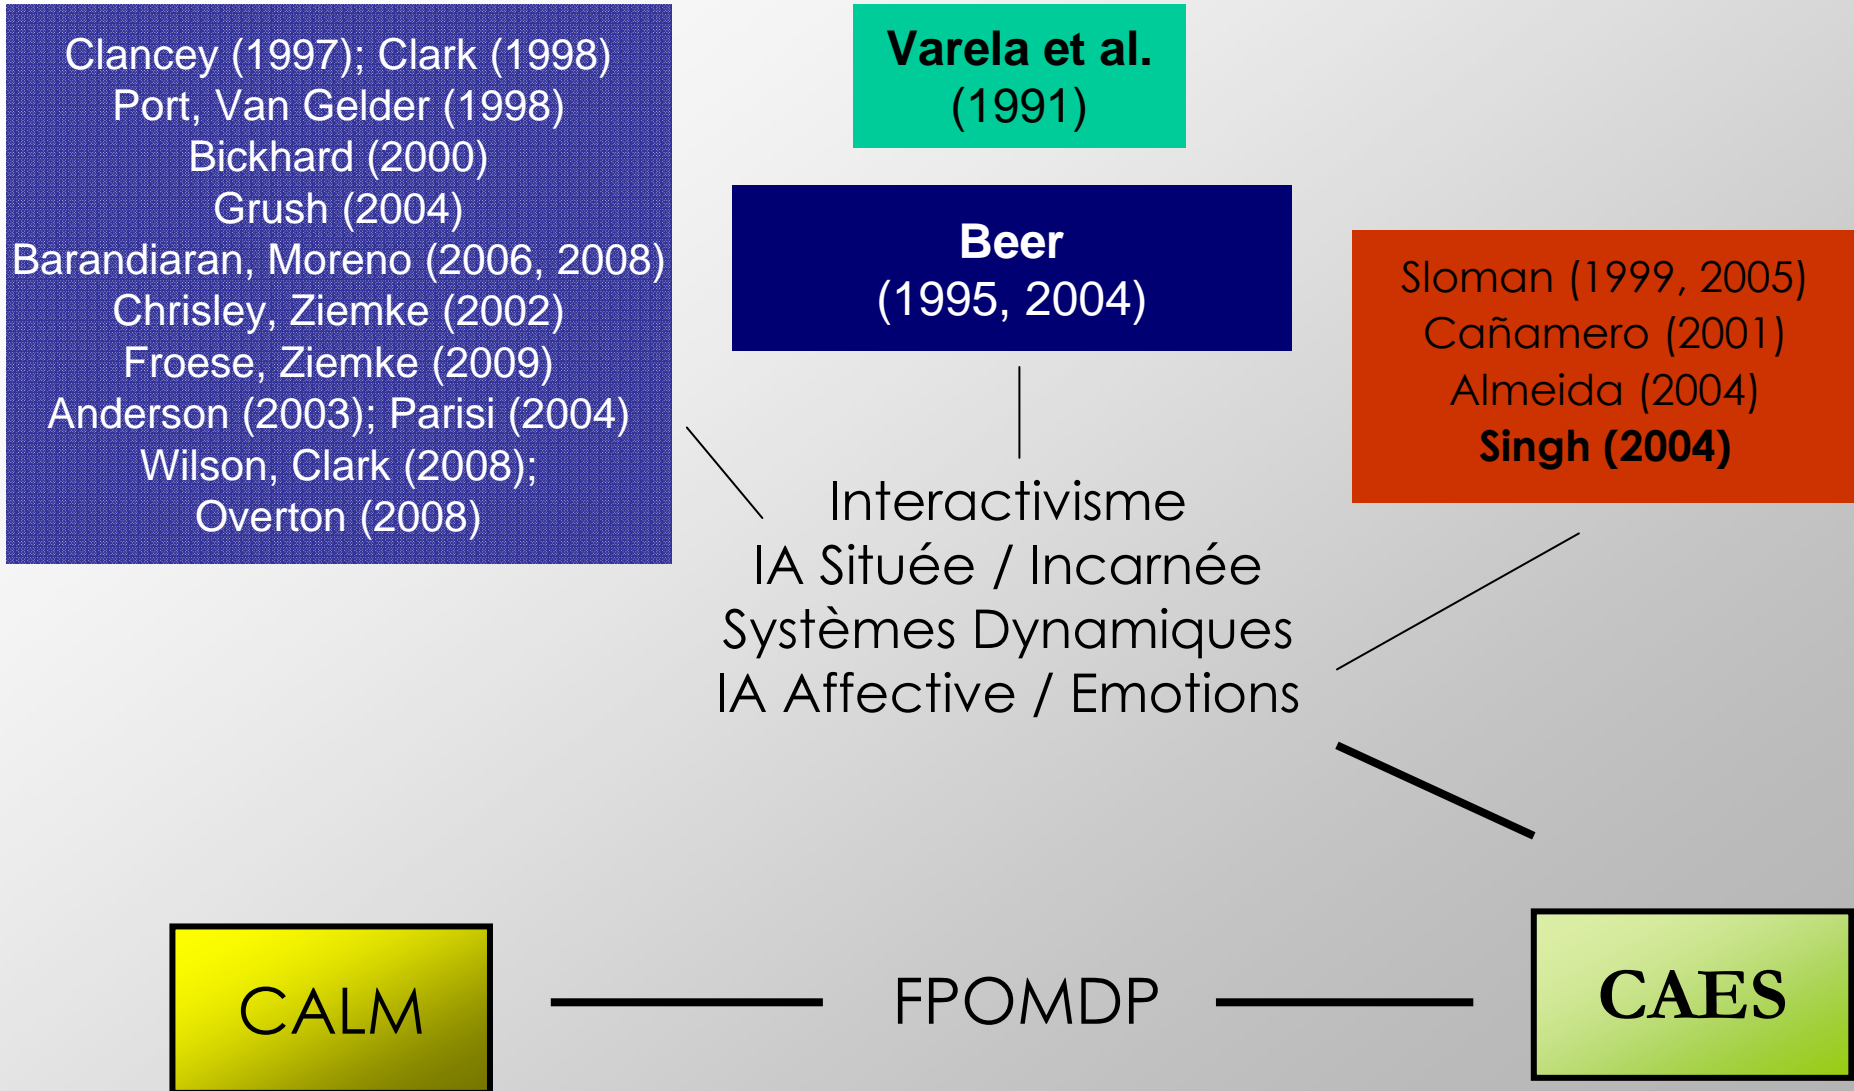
Clancey (1997); Clark (1998)
Port, Van Gelder (1998)
Bickhard (2000)
Grush (2004)
Barandiaran, Moreno (2006, 2008)
Chrisley, Ziemke (2002)
Froese, Ziemke (2009)
Anderson (2003); Parisi (2004)
Wilson, Clark (2008);
Overton (2008)

Varela et al.
(1991)

Beer
(1995, 2004)

Sloman (1999, 2005)
Cañamero (2001)
Almeida (2004)
Singh (2004)

Interactivisme
IA Située / Incarnée
Systèmes Dynamiques
IA Affective / Emotions

CALM

FPOMDP

CAES